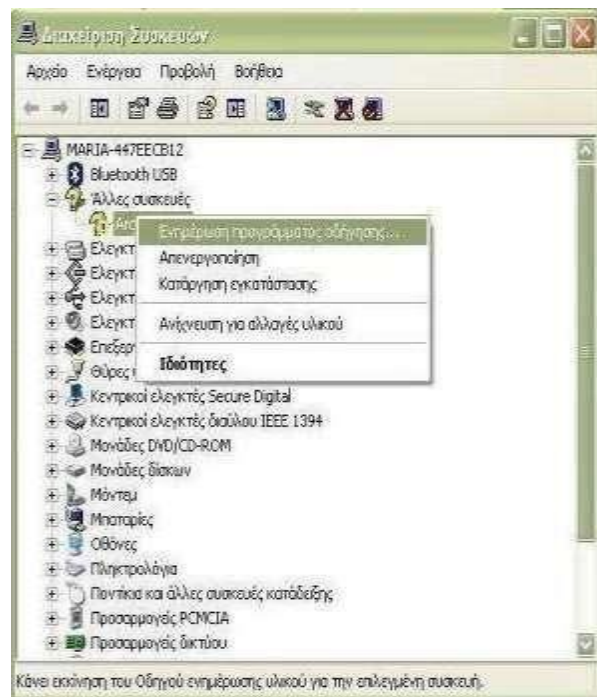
Διαχείριση Συσκευών

Αρχείο Ενέργεια Προβολή Βοήθεια

MARIA-447EECB12
Bluetooth USB
Άλλες συσκευές
Άγν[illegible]
Ελεγκτ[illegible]
Ελεγκτ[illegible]
Ελεγκτ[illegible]
Ελεγκτ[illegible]
Επεξεργ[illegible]
Θύρες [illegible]
Κεντρικοί ελεγκτές Secure Digital
Κεντρικοί ελεγκτές διαύλου IEEE 1394
Μονάδες DVD/CD-ROM
Μονάδες δίσκων
Μόντεμ
Μπαταρίες
Οθόνες
Πληκτρολόγια
Ποντίκια και άλλες συσκευές κατάδειξης
Προσαρμογείς PCMCIA
Προσαρμογείς δικτύου

Ενημέρωση προγράμματος οδήγησης...
Απενεργοποίηση
Κατάργηση εγκατάστασης
Ανίχνευση για αλλαγές υλικού
Ιδιότητες

Κάνει εκκίνηση του Οδηγού ενημέρωσης υλικού για την επιλεγμένη συσκευή.